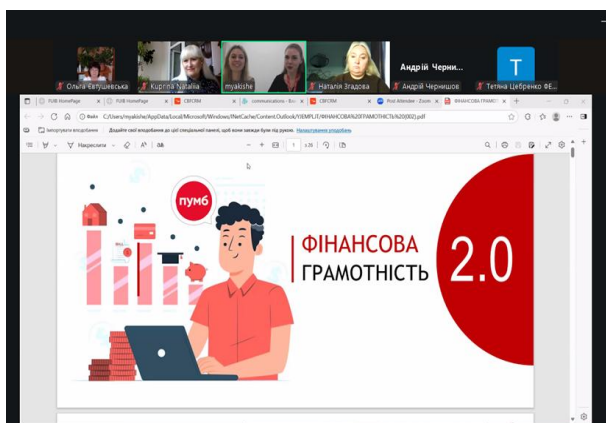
Ольга Євтушевська
Кирпіта Natalia
myakishe
Наталія Згадова
Андрій Черни...
Андрій Чернишов
T
Тетяна Цебренко ФЕ...

FUIB HomePage
FUIB HomePage
CBFORM
communications - Bo...
CBFORM
Prof Attendee - Zoom
ФІНАНСОВА ГРАМОТ...

Файл C:/Users/myakishe/AppData/Local/Microsoft/Windows/INetCache/Content.Outlook/YJEMPLJT/ФІНАНСОВА%20ГРАМОТНІСТЬ%20(002).pdf

Запропонувати вподобання
Додайте свої вподобання до цієї спеціальної панелі, щоб вони завжди були під рукою. Налаштування уподобань

Накреслити
1 з 26

ПУМБ
ФІНАНСОВА
ГРАМОТНІСТЬ
2.0